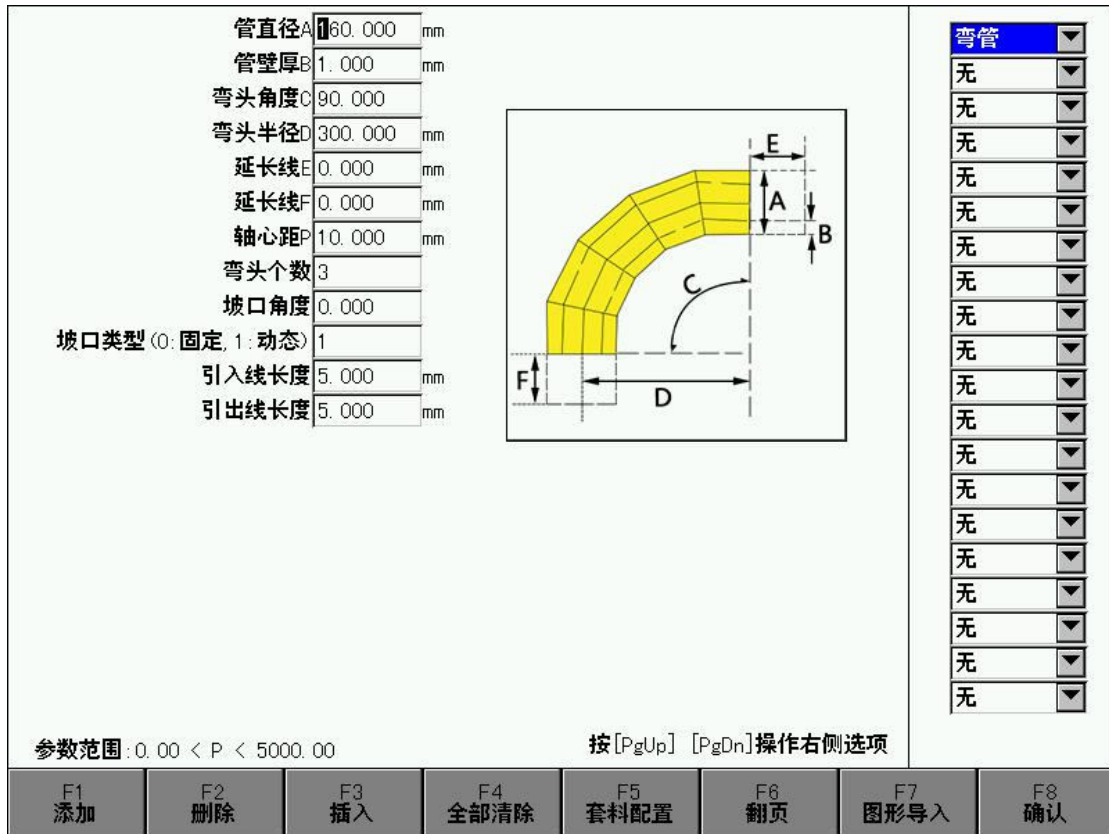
管直径A 160.000 mm
管壁厚B 1.000 mm
弯头角度C 90.000
弯头半径D 300.000 mm
延长线E 0.000 mm
延长线F 0.000 mm
轴心距P 10.000 mm
弯头个数 3
坡口角度 0.000
坡口类型(0:固定,1:动态) 1
引入线长度 5.000 mm
引出线长度 5.000 mm

E
A
B
C
F
D

弯管
无
无
无
无
无
无
无
无
无
无
无
无
无
无
无
无
无
无
无

参数范围:0.00 < P < 5000.00

按[PgUp] [PgDn]操作右侧选项

F1 添加
F2 删除
F3 插入
F4 全部清除
F5 套料配置
F6 翻页
F7 图形导入
F8 确认